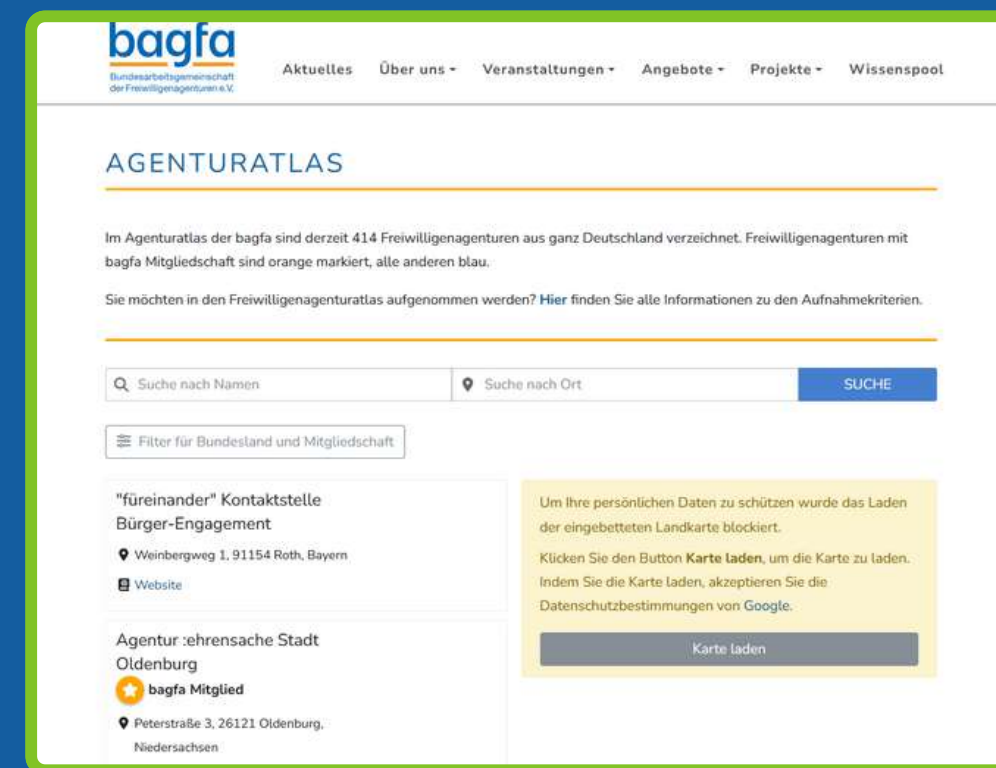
bagfa
Bundesarbeitsgemeinschaft der Freiwilligenagenturen e.V.

Aktuelles Über uns Veranstaltungen Angebote Projekte Wissenspool

AGENTURATLAS

Im Agenturatlas der bagfa sind derzeit 414 Freiwilligenagenturen aus ganz Deutschland verzeichnet. Freiwilligenagenturen mit bagfa Mitgliedschaft sind orange markiert, alle anderen blau.

Sie möchten in den Freiwilligenagenturatlas aufgenommen werden? Hier finden Sie alle Informationen zu den Aufnahmekriterien.

Suche nach Namen

Suche nach Ort

SUCHE

Filter für Bundesland und Mitgliedschaft

"füreinander" Kontaktstelle Bürger-Engagement

Weinbergweg 1, 91154 Roth, Bayern

Website

Agentur :ehrensache Stadt Oldenburg

bagfa Mitglied

Peterstraße 3, 26121 Oldenburg, Niedersachsen

Um Ihre persönlichen Daten zu schützen wurde das Laden der eingebetteten Landkarte blockiert.

Klicken Sie den Button Karte laden, um die Karte zu laden. Indem Sie die Karte laden, akzeptieren Sie die Datenschutzbestimmungen von Google.

Karte laden